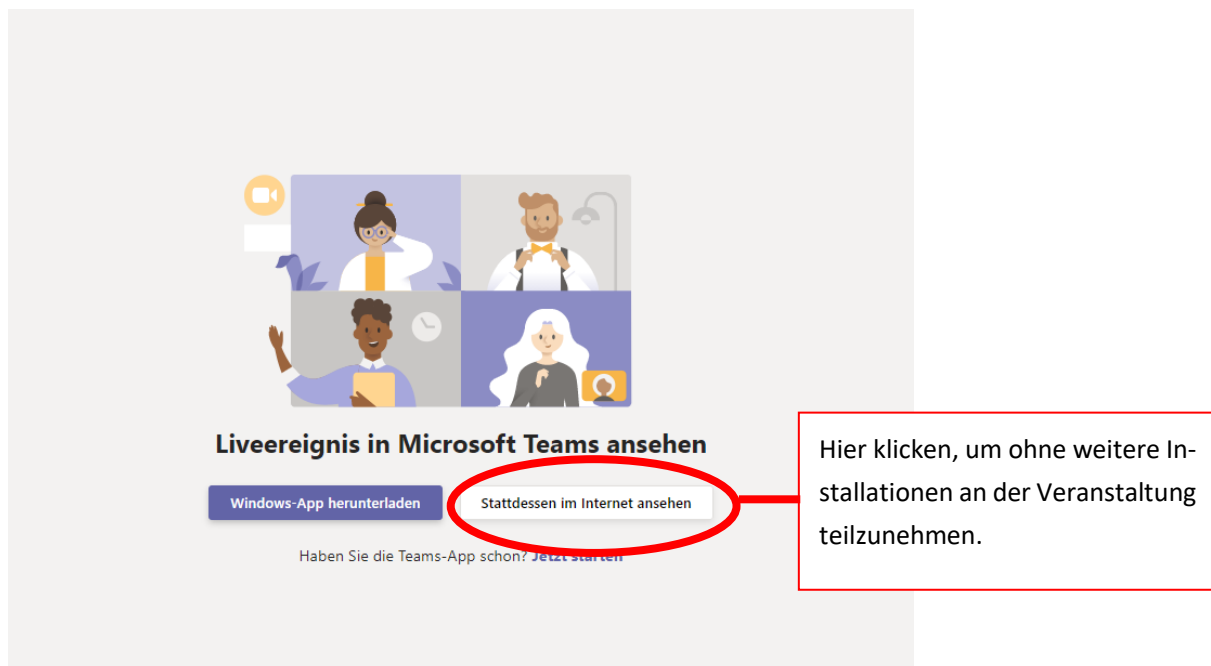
Liveereignis in Microsoft Teams ansehen

Windows-App herunterladen

Stattdessen im Internet ansehen

Haben Sie die Teams-App schon? Jetzt starten

Hier klicken, um ohne weitere Installationen an der Veranstaltung teilzunehmen.